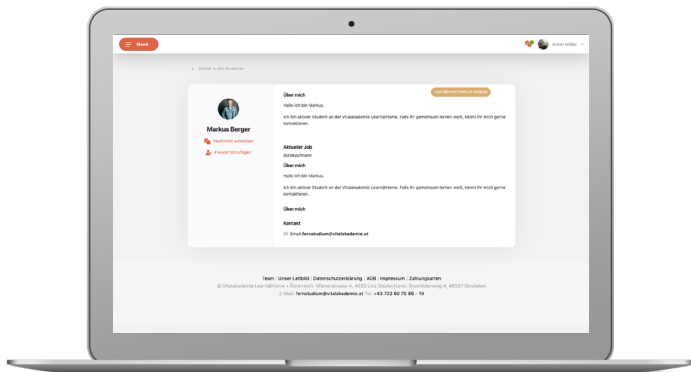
Menü

Anton Müller

← Zurück zu den Studenten

Markus Berger

Nachricht schreiben

Freund hinzufügen

Learn@Home Premium Mitglied

Über mich

Hallo ich bin Markus.

Ich bin aktiver Student an der Vitalakademie Learn@Home. Falls ihr gemeinsam lernen wollt, könnt ihr mich gerne kontaktieren.

Aktueller Job

Bürokaufmann

Über mich

Hallo ich bin Markus.

Ich bin aktiver Student an der Vitalakademie Learn@Home. Falls ihr gemeinsam lernen wollt, könnt ihr mich gerne kontaktieren.

Über mich

Kontakt

Email: fernstudium@vitalakademie.at

Team | Unser Leitbild | Datenschutzerklärung | AGB | Impressum | Zahlungsarten

© Vitalakademie Learn@Home • Österreich: Wienerstrasse 4, 4020 Linz Deutschland: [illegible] 4, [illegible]

E-Mail: fernstudium@vitalakademie.at Tel: +43 732 60 70 86 - 19